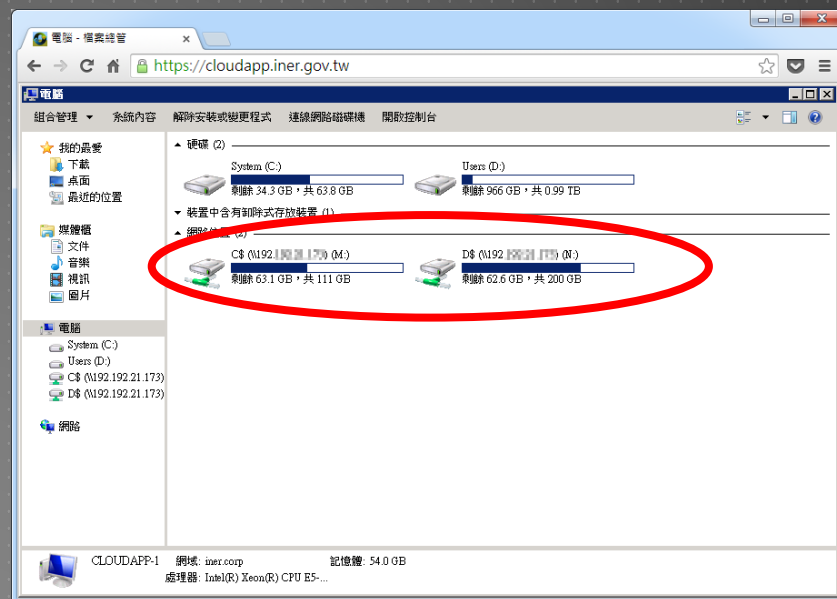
電腦 - 檔案總管

https://cloudapp.iner.gov.tw

電腦

組合管理 ▾　系統內容　解除安裝或變更程式　連線網路磁碟機　開啟控制台

我的最愛
下載
桌面
最近的位置

媒體櫃
文件
音樂
視訊
圖片

電腦
System (C:)
Users (D:)
C$ (\\192.192.21.173)
D$ (\\192.192.21.173)

網路

硬碟 (2)

System (C:)
剩餘 34.3 GB，共 63.8 GB

Users (D:)
剩餘 966 GB，共 0.99 TB

裝置中含有卸除式存放裝置 (1)

網路位置 (2)

C$ (\\192.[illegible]) (M:)
剩餘 63.1 GB，共 111 GB

D$ (\\192.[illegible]) (N:)
剩餘 62.6 GB，共 200 GB

CLOUDAPP-1　網域: iner.corp　記憶體: 54.0 GB
處理器: Intel(R) Xeon(R) CPU E5-...